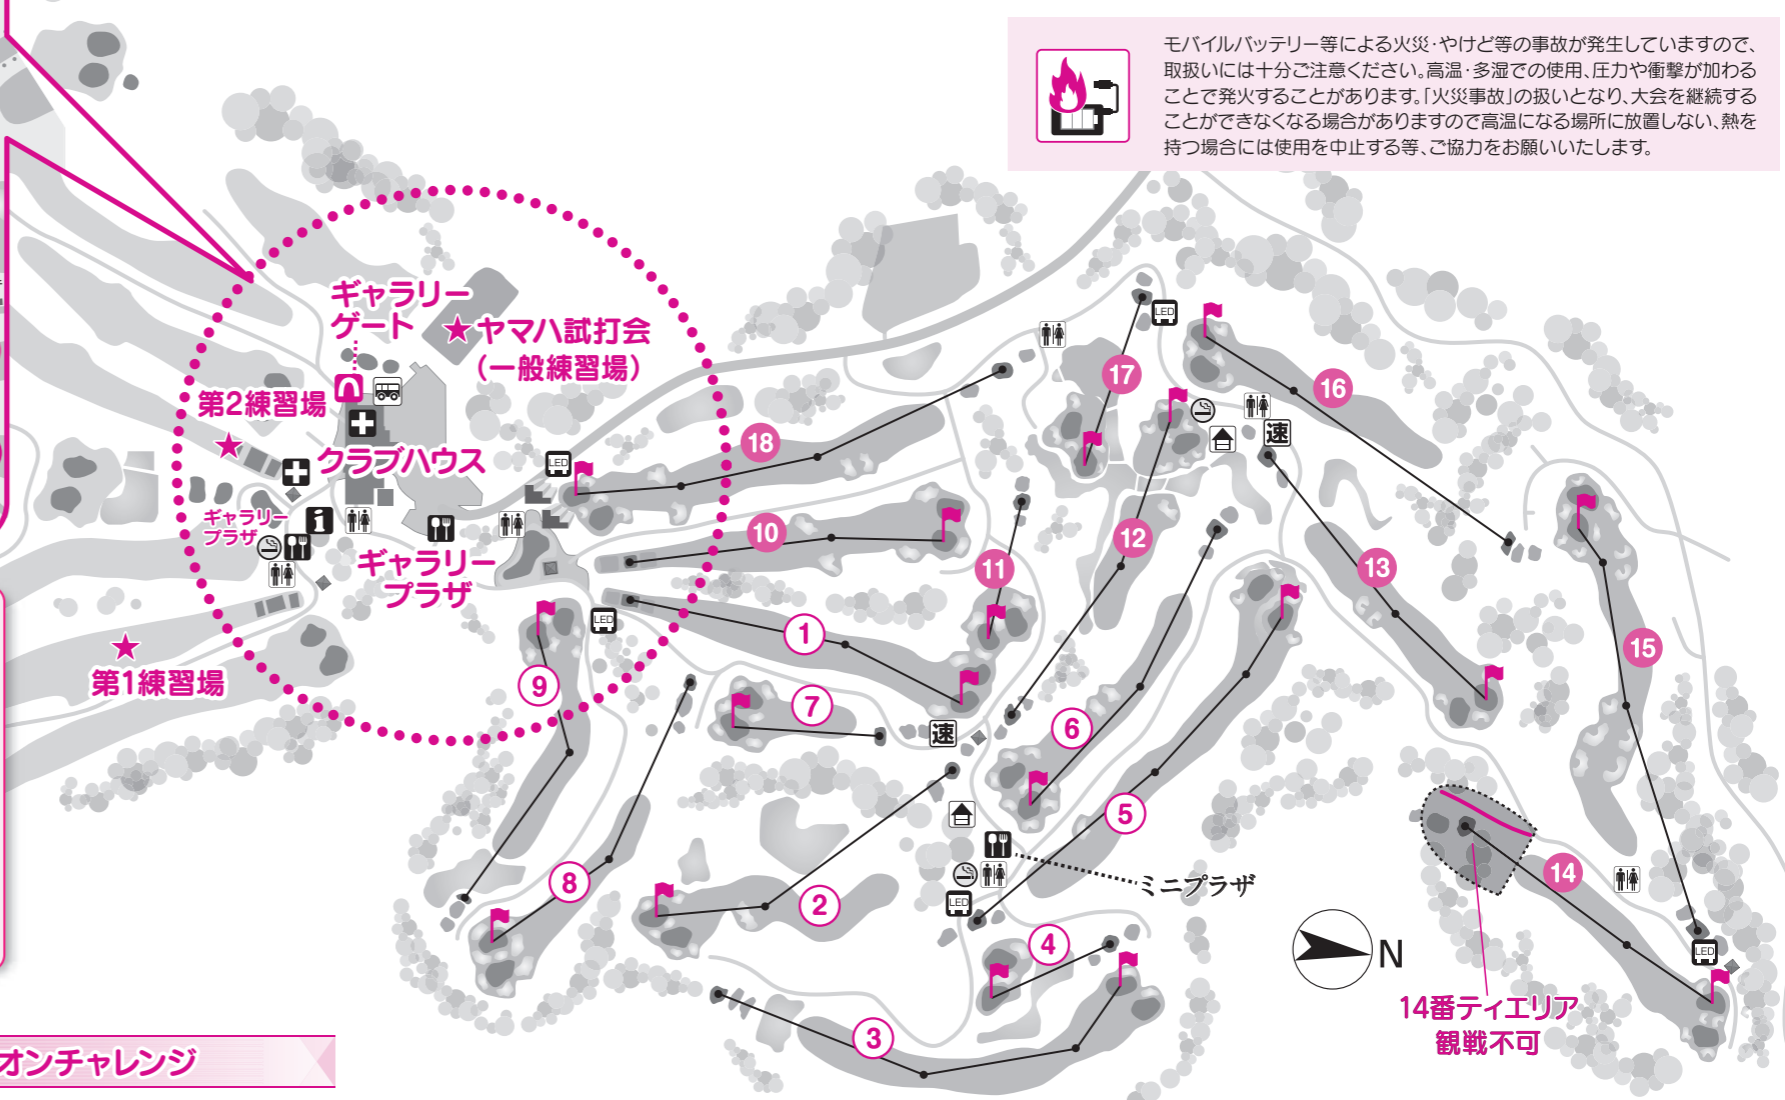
モバイルバッテリー等による火災・やけど等の事故が発生していますので、取扱いには十分ご注意ください。高温・多湿での使用、圧力や衝撃が加わることで発火することがあります。「火災事故」の扱いとなり、大会を継続することができなくなる場合がありますので高温になる場所に放置しない、熱を持つ場合には使用を中止する等、ご協力をお願いいたします。

ギャラリーゲート
★ヤマハ試打会
(一般練習場)
第2練習場
クラブハウス
ギャラリープラザ
ギャラリープラザ
第1練習場
LED
速
ミニプラザ
N
14番ティエリア
観戦不可
オンチャレンジ

18
10
11
17
12
16
13
1
9
7
6
15
5
8
2
14
4
3